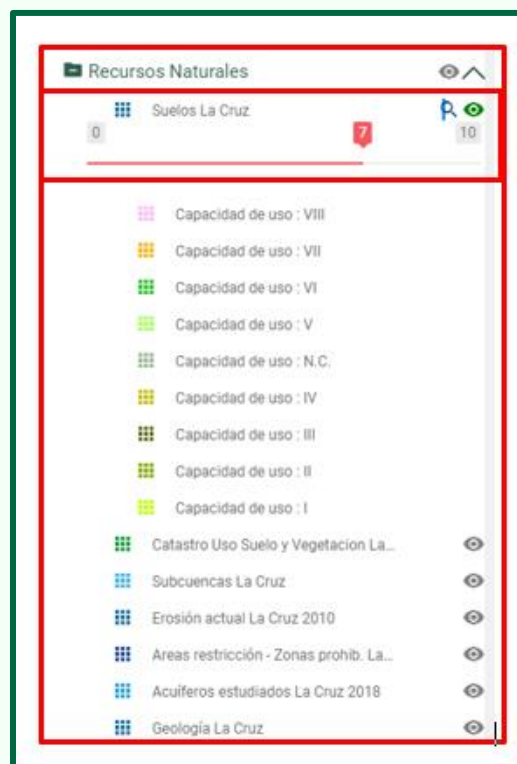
Recursos Naturales

Suelos La Cruz

0

7

10

Capacidad de uso : VIII

Capacidad de uso : VII

Capacidad de uso : VI

Capacidad de uso : V

Capacidad de uso : N.C.

Capacidad de uso : IV

Capacidad de uso : III

Capacidad de uso : II

Capacidad de uso : I

Catastro Uso Suelo y Vegetacion La...

Subcuencas La Cruz

Erosión actual La Cruz 2010

Areas restricción - Zonas prohib. La...

Acuíferos estudiados La Cruz 2018

Geología La Cruz